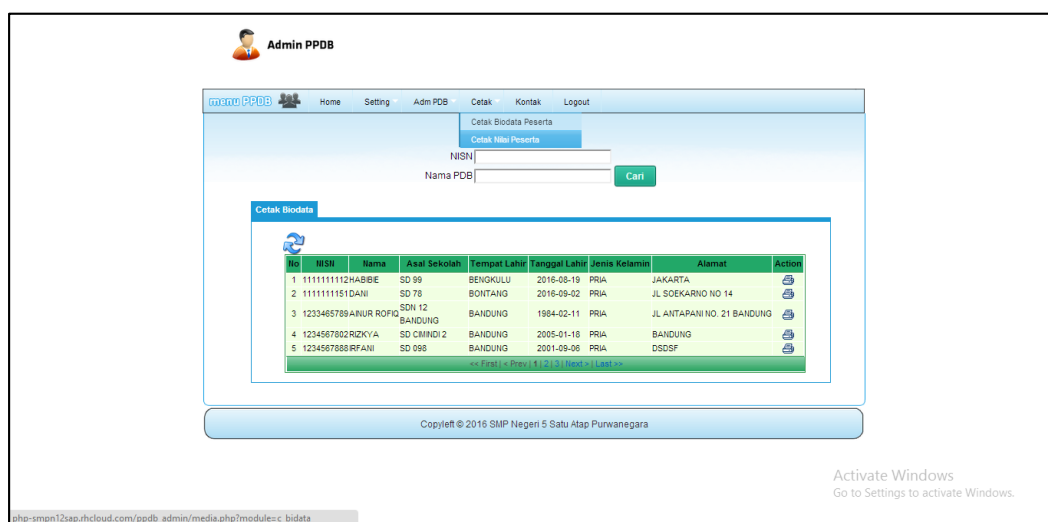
Admin PPDB

menu PPDB Home Setting Adm PDB Cetak Kontak Logout

Cetak Biodata Peserta
Cetak Nilai Peserta

NISN
Nama PDB
Cari

Cetak Biodata

| No | NISN | Nama | Asal Sekolah | Tempat Lahir | Tanggal Lahir | Jenis Kelamin | Alamat | Action |
|---|---|---|---|---|---|---|---|---|
| 1 | 1111111112 | HABIBIE | SD 99 | BENGKULU | 2016-08-19 | PRIA | JAKARTA | |
| 2 | 1111111151 | DANI | SD 78 | BONTANG | 2016-09-02 | PRIA | JL SOEKARNO NO 14 | |
| 3 | 1233465789 | AINUR ROFIQ | SDN 12 BANDUNG | BANDUNG | 1984-02-11 | PRIA | JL ANTAPANI NO. 21 BANDUNG | |
| 4 | 1234567802 | RIZKYA | SD CIMINDI 2 | BANDUNG | 2005-01-18 | PRIA | BANDUNG | |
| 5 | 1234567888 | IRFANI | SD 098 | BANDUNG | 2001-09-06 | PRIA | DSDSF | |

<< First | < Prev | 1 | 2 | 3 | Next > | Last >>

Copyleft © 2016 SMP Negeri 5 Satu Atap Purwanegara

Activate Windows
Go to Settings to activate Windows.

php-smpn12sap.rhcloud.com/ppdb_admin/media.php?module=c_bidata